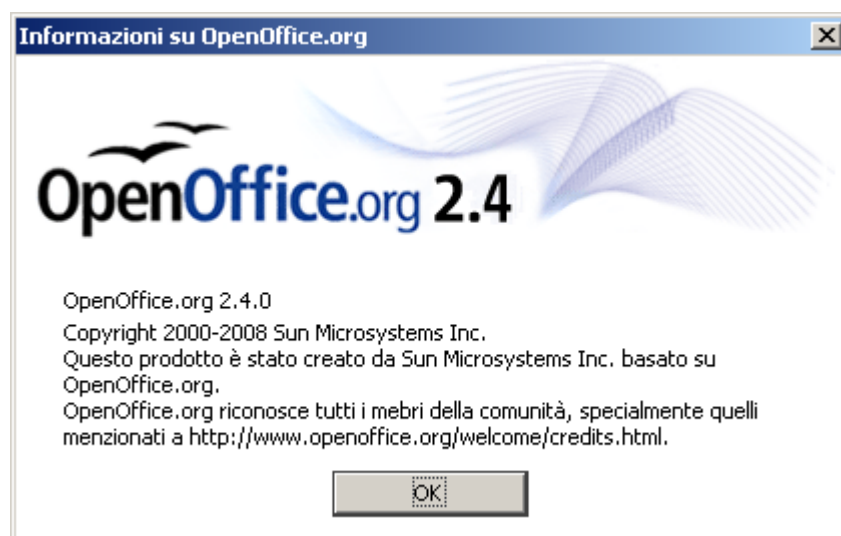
Informazioni su OpenOffice.org

OpenOffice.org 2.4

OpenOffice.org 2.4.0
Copyright 2000-2008 Sun Microsystems Inc.
Questo prodotto è stato creato da Sun Microsystems Inc. basato su OpenOffice.org.
OpenOffice.org riconosce tutti i mebri della comunità, specialmente quelli menzionati a http://www.openoffice.org/welcome/credits.html.

OK